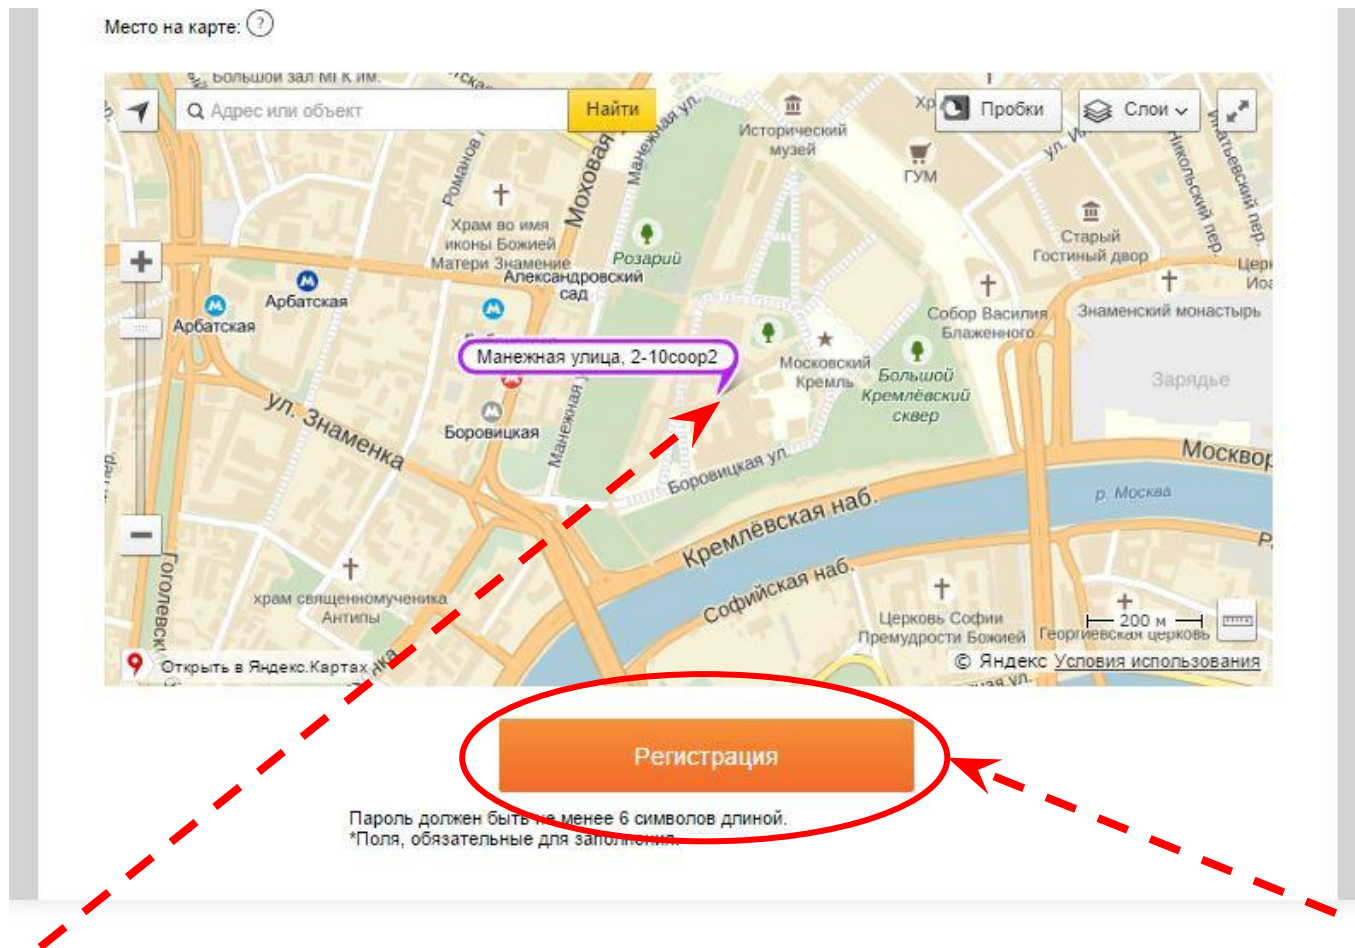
Место на карте: ?

Большой зал МГК им.

Адрес или объект

Найти

Пробки

Слои

Исторический музей

ГУМ

Моховая

Манежная ул.

Романов пер.

Храм во имя иконы Божией Матери Знамение

Розарий

Александровский сад

Старый Гостиный двор

Никольская ул.

Ипатьевский пер.

Арбатская

Арбатская

Собор Василия Блаженного

Знаменский монастырь

Манежная улица, 2-10соор2

Московский Кремль

Большой Кремлёвский сквер

Зарядье

ул. Знаменка

Боровицкая

Манежная

Боровицкая ул.

Москворецкая

р. Москва

Кремлёвская наб.

Софийская наб.

Гоголевский

храм священномученика Антипы

Церковь Софии Премудрости Божией

Георгиевская церковь

200 м

Открыть в Яндекс.Картах

© Яндекс Условия использования

Регистрация

Пароль должен быть не менее 6 символов длиной.
*Поля, обязательные для заполнения.